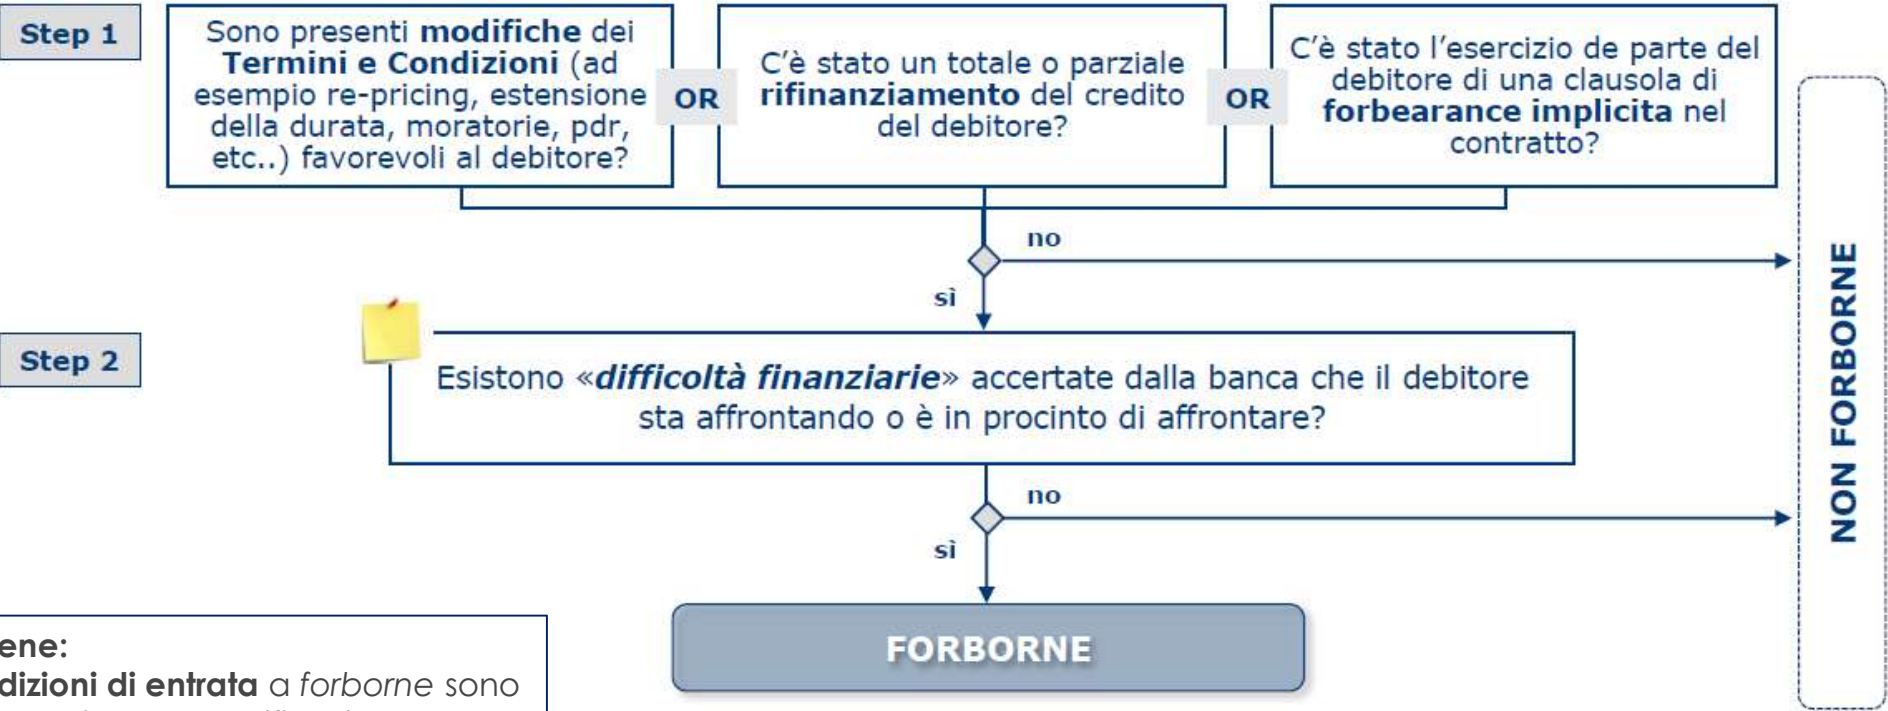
Step 1

Sono presenti **modifiche** dei **Termini e Condizioni** (ad esempio re-pricing, estensione della durata, moratorie, pdr, etc..) favorevoli al debitore?

OR

C'è stato un totale o parziale **rifinanziamento** del credito del debitore?

OR

C'è stato l'esercizio de parte del debitore di una clausola di **forbearance implicita** nel contratto?

no

sì

Step 2

Esistono «***difficoltà finanziarie***» accertate dalla banca che il debitore sta affrontando o è in procinto di affrontare?

no

sì

FORBORNE

NON FORBORNE

**ene:**
**dizioni di entrata** a *forborne* sono
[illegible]